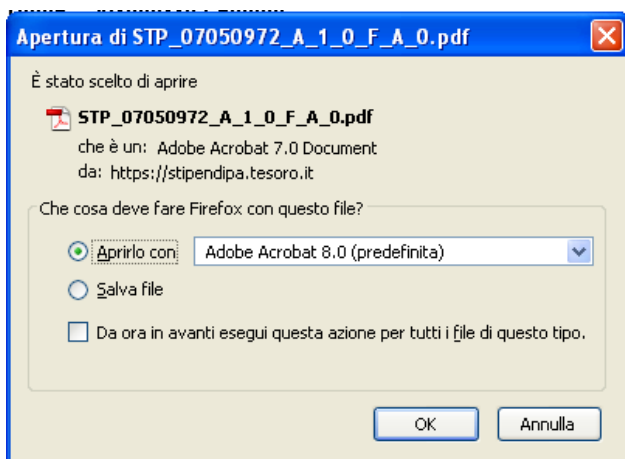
Apertura di STP_07050972_A_1_0_F_A_0.pdf

È stato scelto di aprire

STP_07050972_A_1_0_F_A_0.pdf
che è un: Adobe Acrobat 7.0 Document
da: https://stipendipa.tesoro.it

Che cosa deve fare Firefox con questo file?

Aprirlo con Adobe Acrobat 8.0 (predefinita)

Salva file

Da ora in avanti esegui questa azione per tutti i file di questo tipo.

OK Annulla